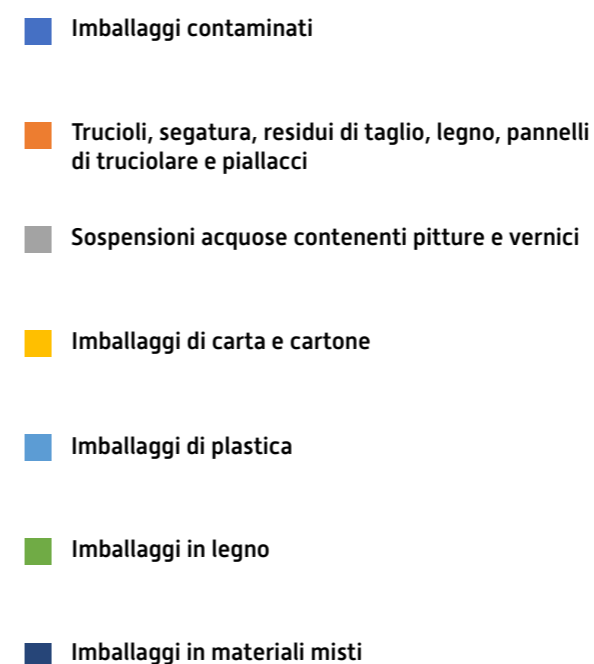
Imballaggi contaminati

Trucioli, segatura, residui di taglio, legno, pannelli di truciolare e piallacci

Sospensioni acquose contenenti pitture e vernici

Imballaggi di carta e cartone

Imballaggi di plastica

Imballaggi in legno

Imballaggi in materiali misti